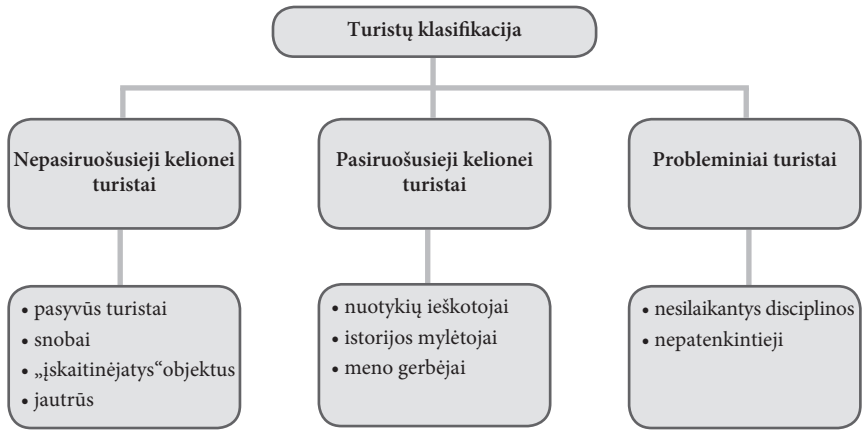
Turistų klasifikacija

Nepasiruošusieji kelionei turistai

Pasiruošusieji kelionei turistai

Probleminiai turistai

• pasyvūs turistai
• snobai
• „įskaitinėjatys“objektus
• jautrūs

• nuotykių ieškotojai
• istorijos mylėtojai
• meno gerbėjai

• nesilaikantys disciplinos
• nepatenkintieji